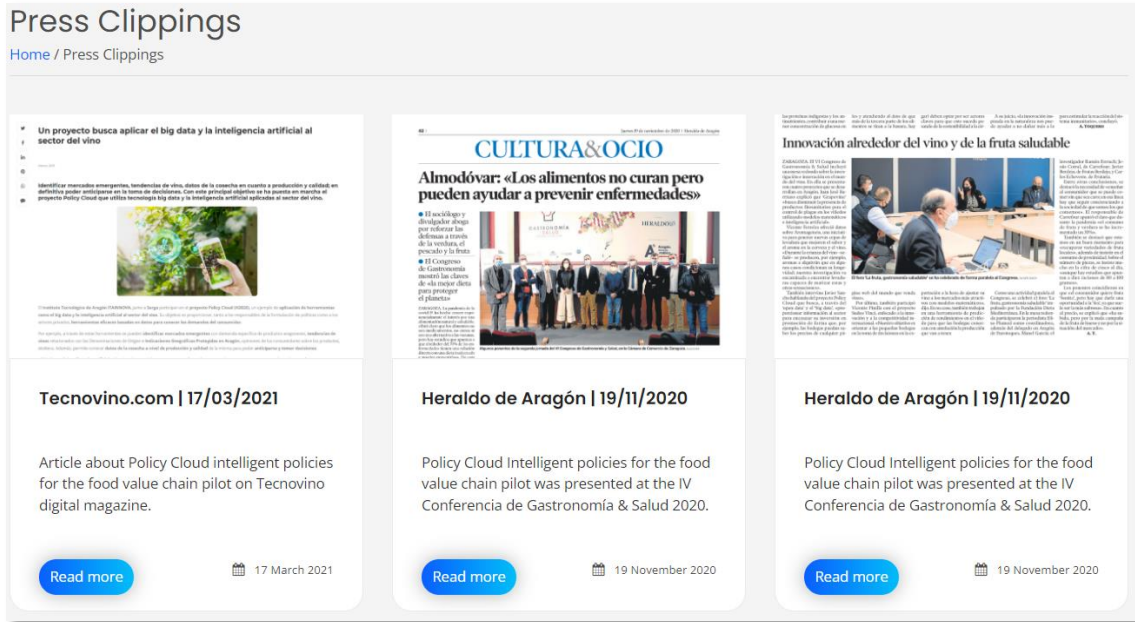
Press Clippings

Home / Press Clippings

Un proyecto busca aplicar el big data y la inteligencia artificial al sector del vino

Identificar mercados emergentes, tendencias de vino, datos de la cosecha en cuanto a producción y calidad; en definitiva poder anticiparse en la toma de decisiones. Con este principal objetivo se ha puesto en marcha el proyecto Policy Cloud que utiliza tecnología big data y la inteligencia artificial aplicadas al sector del vino.

Tecnovino.com | 17/03/2021

Article about Policy Cloud intelligent policies for the food value chain pilot on Tecnovino digital magazine.

Read more

17 March 2021

CULTURA&OCIO

Almodóvar: «Los alimentos no curan pero pueden ayudar a prevenir enfermedades»

El sociólogo y divulgador aboga por reforzar las defensas a través de la verdura, el pescado y la fruta

El Congreso de Gastronomía mostró las claves de «la mejor dieta para proteger el planeta»

Heraldo de Aragón | 19/11/2020

Policy Cloud Intelligent policies for the food value chain pilot was presented at the IV Conferencia de Gastronomía & Salud 2020.

Read more

19 November 2020

Innovación alrededor del vino y de la fruta saludable

Heraldo de Aragón | 19/11/2020

Policy Cloud Intelligent policies for the food value chain pilot was presented at the IV Conferencia de Gastronomía & Salud 2020.

Read more

19 November 2020